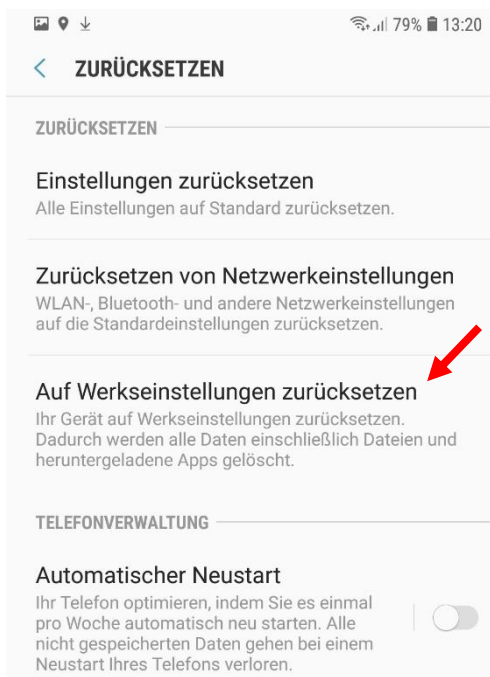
79% 13:20

ZURÜCKSETZEN

ZURÜCKSETZEN

Einstellungen zurücksetzen
Alle Einstellungen auf Standard zurücksetzen.

Zurücksetzen von Netzwerkeinstellungen
WLAN-, Bluetooth- und andere Netzwerkeinstellungen auf die Standardeinstellungen zurücksetzen.

Auf Werkseinstellungen zurücksetzen
Ihr Gerät auf Werkseinstellungen zurücksetzen. Dadurch werden alle Daten einschließlich Dateien und heruntergeladene Apps gelöscht.

TELEFONVERWALTUNG

Automatischer Neustart
Ihr Telefon optimieren, indem Sie es einmal pro Woche automatisch neu starten. Alle nicht gespeicherten Daten gehen bei einem Neustart Ihres Telefons verloren.